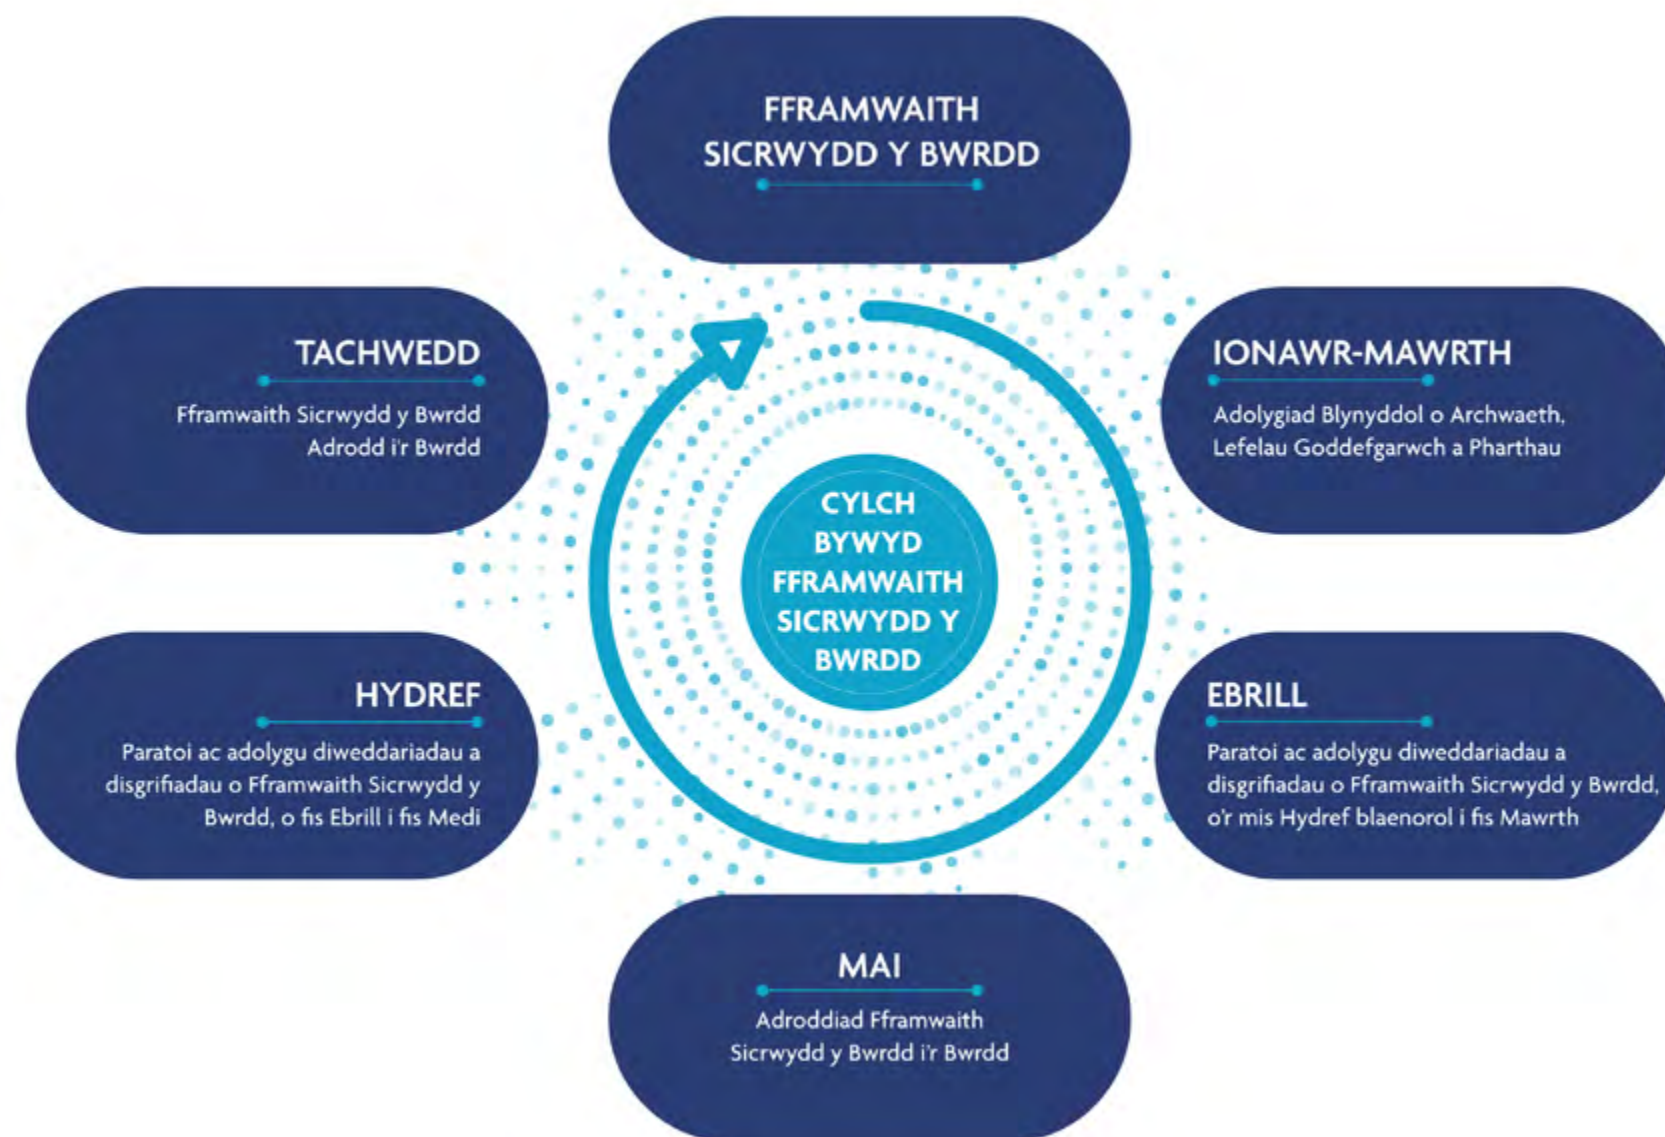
FFRAMWAITH SICRWYDD Y BWRDD

CYLCH BYWYD FFRAMWAITH SICRWYDD Y BWRDD

IONAWR-MAWRTH

Adolygiad Blynyddol o Archwaeth, Lefelau Goddefgarwch a Pharthau

EBRILL

Paratoi ac adolygu diweddariadau a disgrifiadau o Fframwaith Sicrwydd y Bwrdd, o'r mis Hydref blaenorol i fis Mawrth

MAI

Adroddiad Fframwaith Sicrwydd y Bwrdd i'r Bwrdd

HYDREF

Paratoi ac adolygu diweddariadau a disgrifiadau o Fframwaith Sicrwydd y Bwrdd, o fis Ebrill i fis Medi

TACHWEDD

Fframwaith Sicrwydd y Bwrdd Adrodd i'r Bwrdd